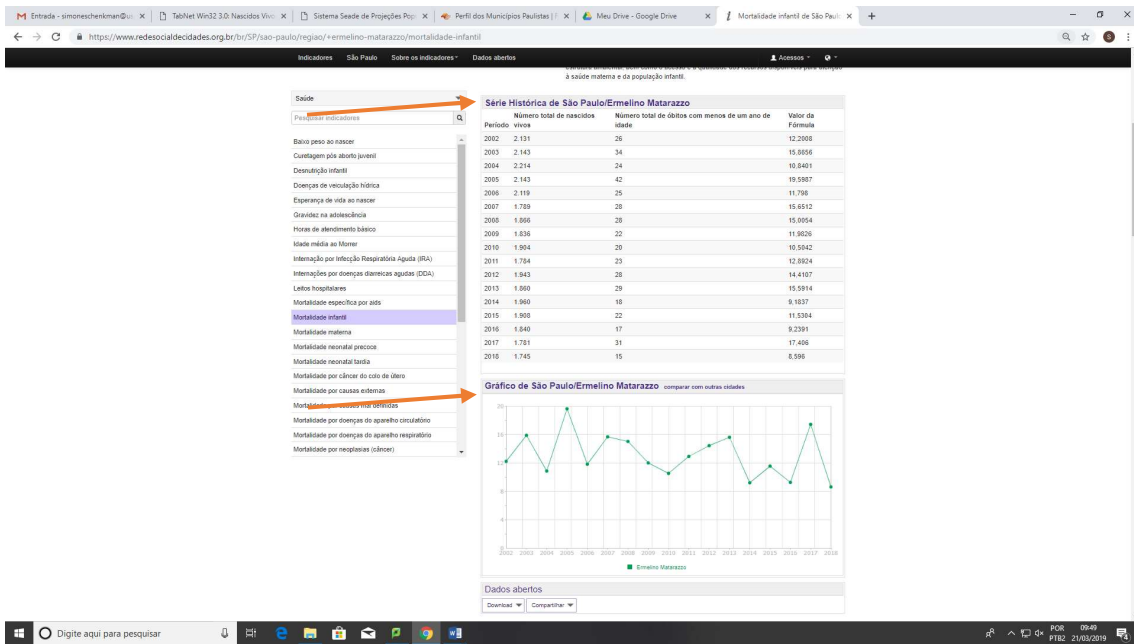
Entrada - simoneschenkman@u | TabNet Win32 3.0: Nascidos Vivo | Sistema Seade de Projeções Pop | Perfil dos Municípios Paulistas | Meu Drive - Google Drive | Mortalidade infantil de São Paulo

https://www.redesocialdecidades.org.br/br/SP/sao-paulo/regiao/+ermelino-matarazzo/mortalidade-infantil

Indicadores | São Paulo | Sobre os indicadores | Dados abertos | Acessos

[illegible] à saúde materna e da população infantil.

Saúde

Pesquisar indicadores

Baixo peso ao nascer
Curetagem pós aborto juvenil
Desnutrição infantil
Doenças de veiculação hídrica
Esperança de vida ao nascer
Gravidez na adolescência
Horas de atendimento básico
Idade média ao Morrer
Internação por Infecção Respiratória Aguda (IRA)
Internações por doenças diarreicas agudas (DDA)
Leitos hospitalares
Mortalidade específica por aids
Mortalidade infantil
Mortalidade materna
Mortalidade neonatal precoce
Mortalidade neonatal tardia
Mortalidade por câncer do colo de útero
Mortalidade por causas externas
Mortalidade por causas mal definidas
Mortalidade por doenças do aparelho circulatório
Mortalidade por doenças do aparelho respiratório
Mortalidade por neoplasias (câncer)

Série Histórica de São Paulo/Ermelino Matarazzo

| Período | Número total de nascidos vivos | Número total de óbitos com menos de um ano de idade | Valor da Fórmula |
|---|---|---|---|
| 2002 | 2.131 | 26 | 12,2008 |
| 2003 | 2.143 | 34 | 15,8656 |
| 2004 | 2.214 | 24 | 10,8401 |
| 2005 | 2.143 | 42 | 19,5987 |
| 2006 | 2.119 | 25 | 11,798 |
| 2007 | 1.789 | 28 | 15,6512 |
| 2008 | 1.866 | 28 | 15,0054 |
| 2009 | 1.836 | 22 | 11,9826 |
| 2010 | 1.904 | 20 | 10,5042 |
| 2011 | 1.784 | 23 | 12,8924 |
| 2012 | 1.943 | 28 | 14,4107 |
| 2013 | 1.860 | 29 | 15,5914 |
| 2014 | 1.960 | 18 | 9,1837 |
| 2015 | 1.908 | 22 | 11,5304 |
| 2016 | 1.840 | 17 | 9,2391 |
| 2017 | 1.781 | 31 | 17,406 |
| 2018 | 1.745 | 15 | 8,596 |

Gráfico de São Paulo/Ermelino Matarazzo comparar com outras cidades

20
16
12
8
4
0
2002 2003 2004 2005 2006 2007 2008 2009 2010 2011 2012 2013 2014 2015 2016 2017 2018
Ermelino Matarazzo

Dados abertos
Download | Compartilhar

Digite aqui para pesquisar
POR PTB2 09:49 21/03/2019